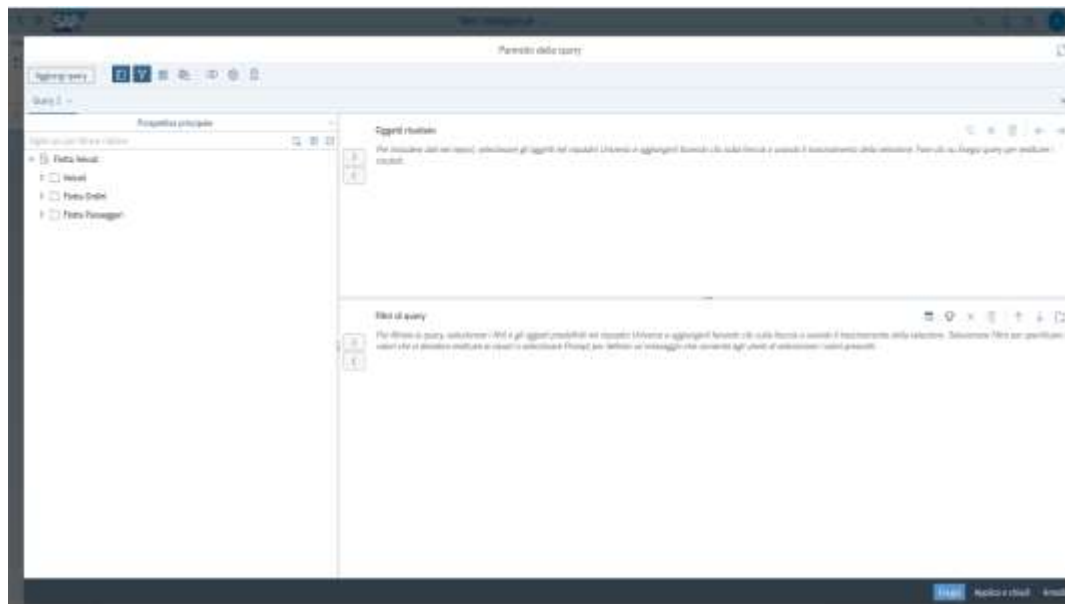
SAP

Pannello della query

Aggiungi query

Query 1

Prospettiva principale

Flotta Velivoli

Velivoli

Flotta Ordini

Flotta Passeggeri

Oggetti risultato

Per includere dati nei report, selezionare gli oggetti nel riquadro Universo e aggiungerli facendo clic sulla freccia o usando il trascinamento della selezione. Fare clic su Esegui query per risultati i risultati.

Filtri di query

Per filtrare la query, selezionare i filtri e gli oggetti predefiniti nel riquadro Universo e aggiungerli facendo clic sulla freccia o usando il trascinamento della selezione. Selezionare Filtro per specificare i valori che si desidera includere o escludere e selezionare Prompt per definire un messaggio che consenta agli utenti di selezionare i valori presenti.

Esegui

Applica e chiudi

Annulla